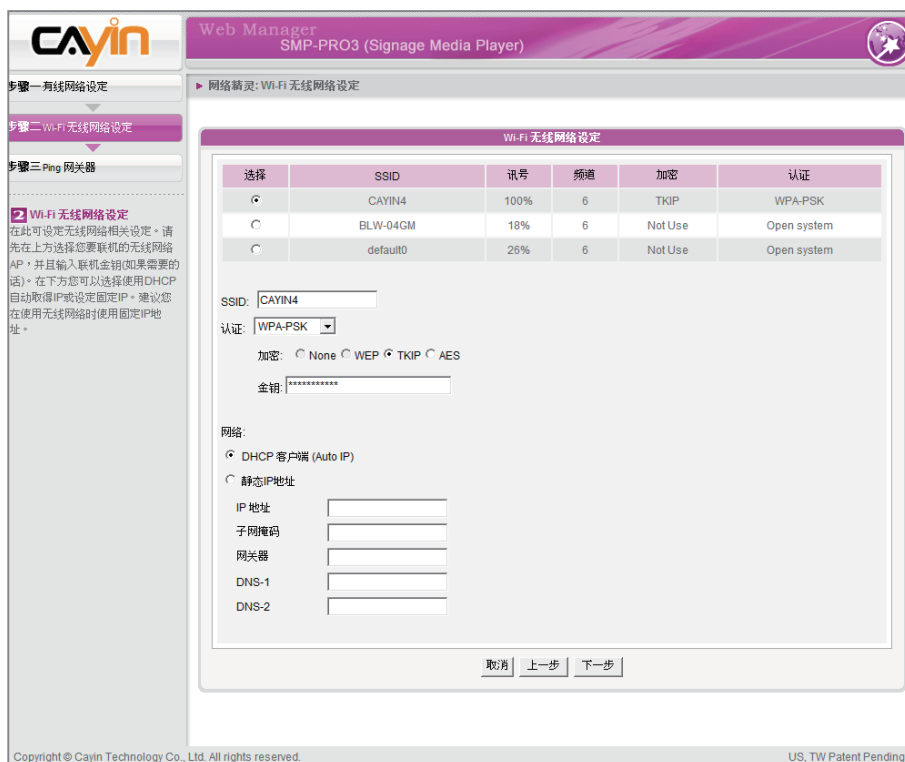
CAYIN

Web Manager
SMP-PRO3 (Signage Media Player)

步骤一有线网络设定

步骤二 Wi-Fi 无线网络设定

步骤三 Ping 网关器

2 Wi-Fi 无线网络设定
在此可设定无线网络相关设定。请先在上方选择您要联机的无线网络AP，并且输入联机金钥(如果需要的话)。在下方您可以选择使用DHCP自动取得IP或设定固定IP。建议您在使用无线网络时使用固定IP地址。

► 网络精灵: Wi-Fi 无线网络设定

Wi-Fi 无线网络设定

| 选择 | SSID | 讯号 | 频道 | 加密 | 认证 |
|---|---|---|---|---|---|
| ◉ | CAYIN4 | 100% | 6 | TKIP | WPA-PSK |
| ○ | BLW-04GM | 18% | 6 | Not Use | Open system |
| ○ | default0 | 26% | 6 | Not Use | Open system |

SSID: CAYIN4
认证: WPA-PSK
加密: ○ None ○ WEP ◉ TKIP ○ AES
金钥: ***********

网络:
◉ DHCP 客户端 (Auto IP)
○ 静态IP地址
IP 地址
子网掩码
网关器
DNS-1
DNS-2

取消 上一步 下一步

Copyright © Cayin Technology Co., Ltd. All rights reserved.
US, TW Patent Pending